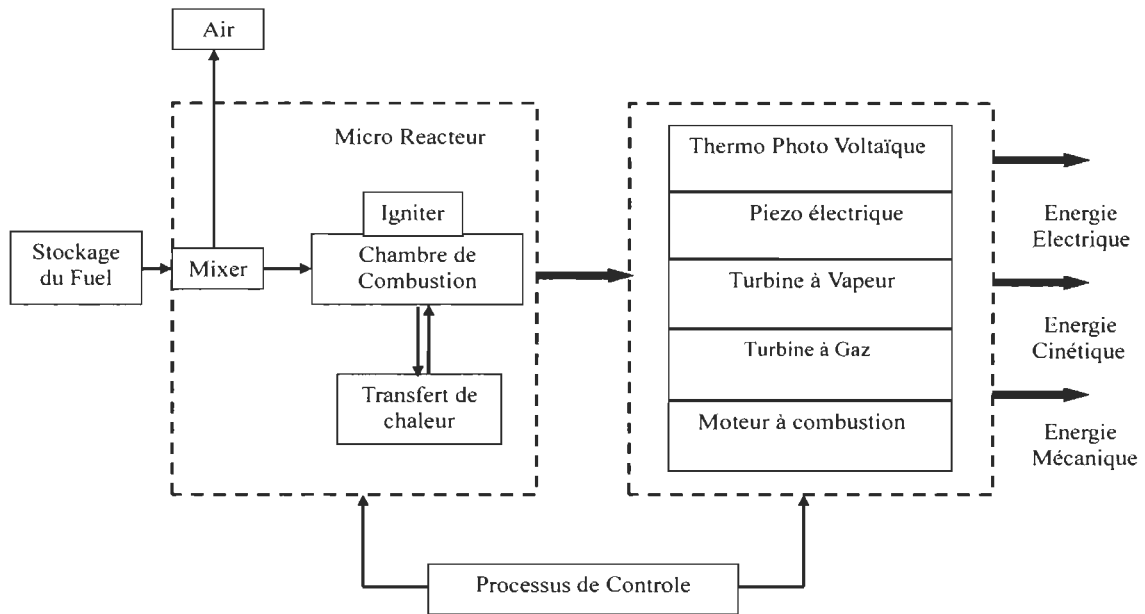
Air

Micro Reacteur

Stockage du Fuel

Mixer

Igniter

Chambre de Combustion

Transfert de chaleur

Thermo Photo Voltaïque

Piezo électrique

Turbine à Vapeur

Turbine à Gaz

Moteur à combustion

Energie Electrique

Energie Cinétique

Energie Mécanique

Processus de Controle